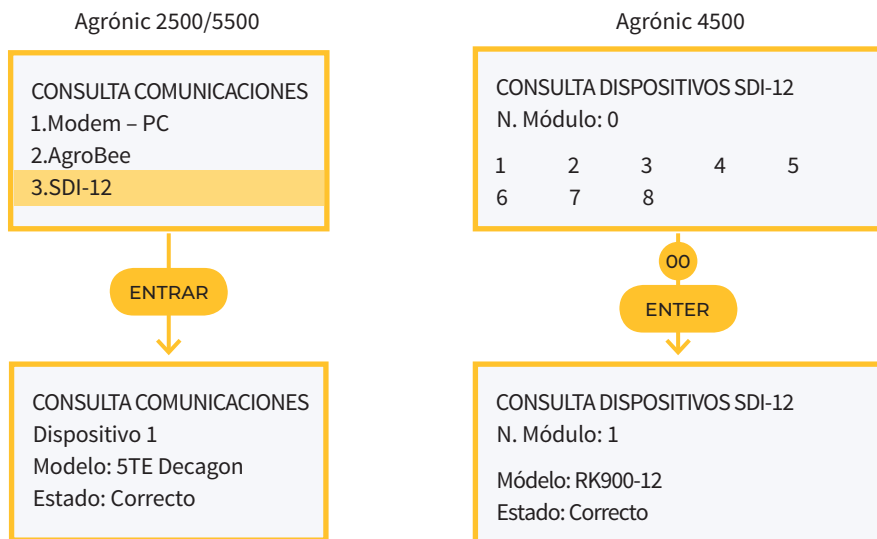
Agrónic 2500/5500

CONSULTA COMUNICACIONES
1.Modem – PC
2.AgroBee
3.SDI-12

ENTRAR

CONSULTA COMUNICACIONES
Dispositivo 1
Modelo: 5TE Decagon
Estado: Correcto

Agrónic 4500

CONSULTA DISPOSITIVOS SDI-12
N. Módulo: 0

1 2 3 4 5
6 7 8

00

ENTER

CONSULTA DISPOSITIVOS SDI-12
N. Módulo: 1

Módelo: RK900-12
Estado: Correcto